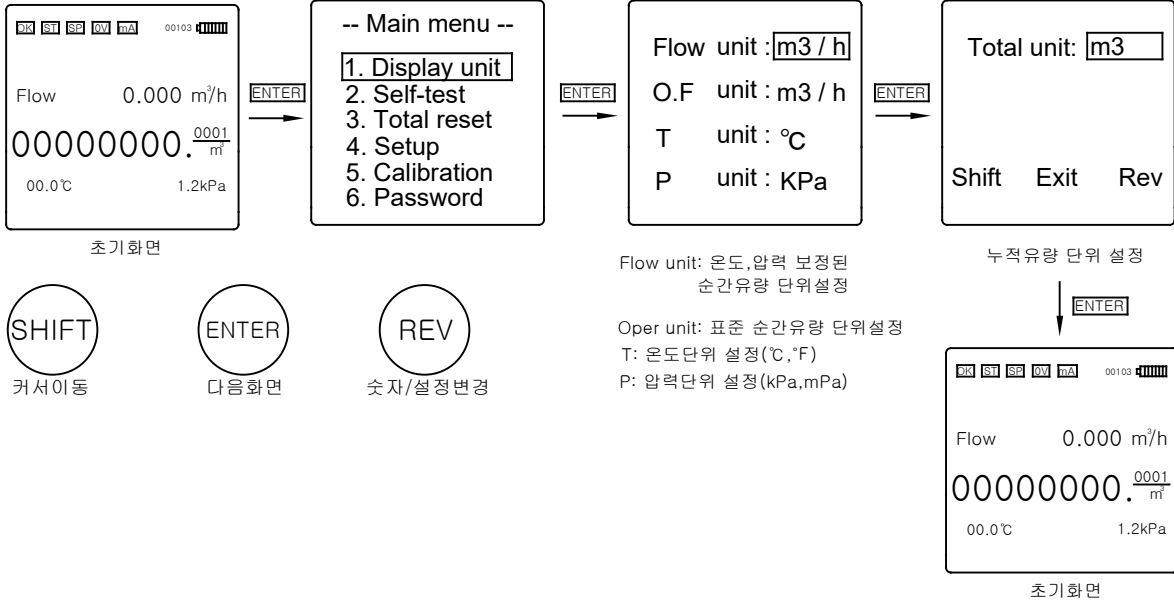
OK ST SP 0V mA 00103

Flow 0.000 m³/h

$00000000.\frac{0001}{m^3}$

00.0℃ 1.2kPa

초기화면

ENTER

-- Main menu --

1. Display unit
2. Self-test
3. Total reset
4. Setup
5. Calibration
6. Password

ENTER

Flow unit : m3 / h
O.F unit : m3 / h
T unit : ℃
P unit : KPa

ENTER

Total unit: m3

Shift Exit Rev

누적유량 단위 설정

ENTER

SHIFT
커서이동

ENTER
다음화면

REV
숫자/설정변경

Flow unit: 온도,압력 보정된 순간유량 단위설정

Oper unit: 표준 순간유량 단위설정
T: 온도단위 설정(℃,°F)
P: 압력단위 설정(kPa,mPa)

OK ST SP 0V mA 00103

Flow 0.000 m³/h

$00000000.\frac{0001}{m^3}$

00.0℃ 1.2kPa

초기화면